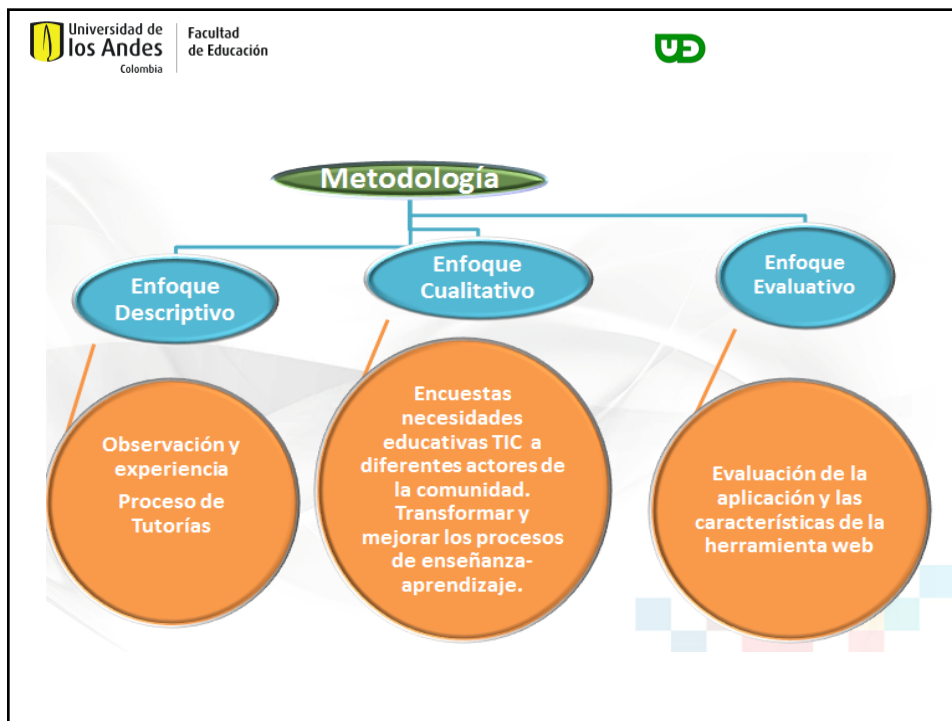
Universidad de los Andes Colombia | Facultad de Educación

UD

Metodología

Enfoque Descriptivo

Enfoque Cualitativo

Enfoque Evaluativo

Observación y experiencia
Proceso de Tutorías

Encuestas necesidades educativas TIC a diferentes actores de la comunidad. Transformar y mejorar los procesos de enseñanza-aprendizaje.

Evaluación de la aplicación y las características de la herramienta web